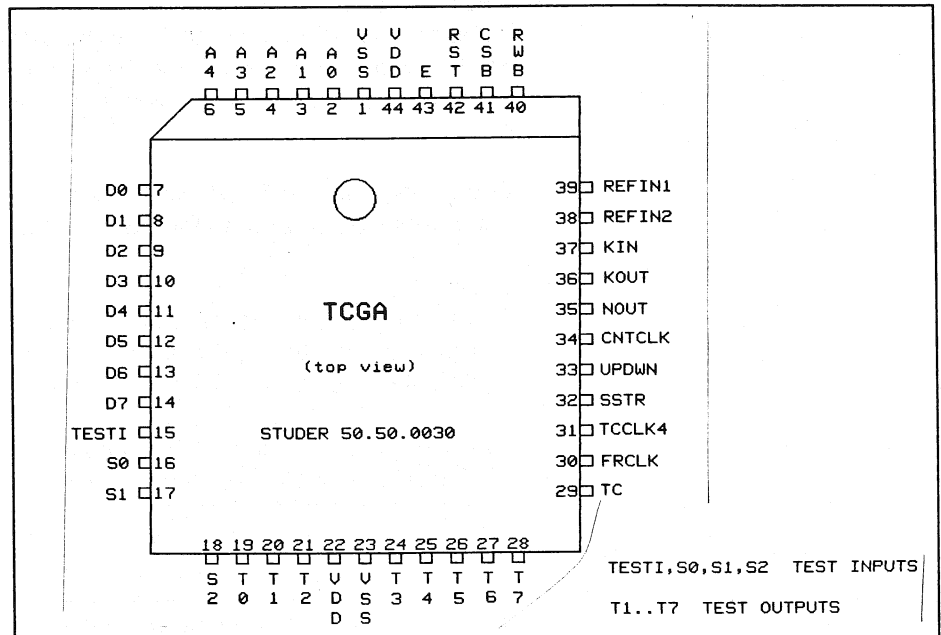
A4 A3 A2 A1 A0 VSS VDD E RST CSB RWB

6 5 4 3 2 1 44 43 42 41 40

D0 7
D1 8
D2 9
D3 10
D4 11
D5 12
D6 13
D7 14
TESTI 15
S0 16
S1 17

39 REFIN1
38 REFIN2
37 KIN
36 KOUT
35 NOUT
34 CNTCLK
33 UPDWN
32 SSTR
31 TCCLK4
30 FRCLK
29 TC

TCGA

(top view)

STUDER 50.50.0030

18 19 20 21 22 23 24 25 26 27 28

S2 T0 T1 T2 VDD VSS T3 T4 T5 T6 T7

TESTI,S0,S1,S2 TEST INPUTS

T1..T7 TEST OUTPUTS